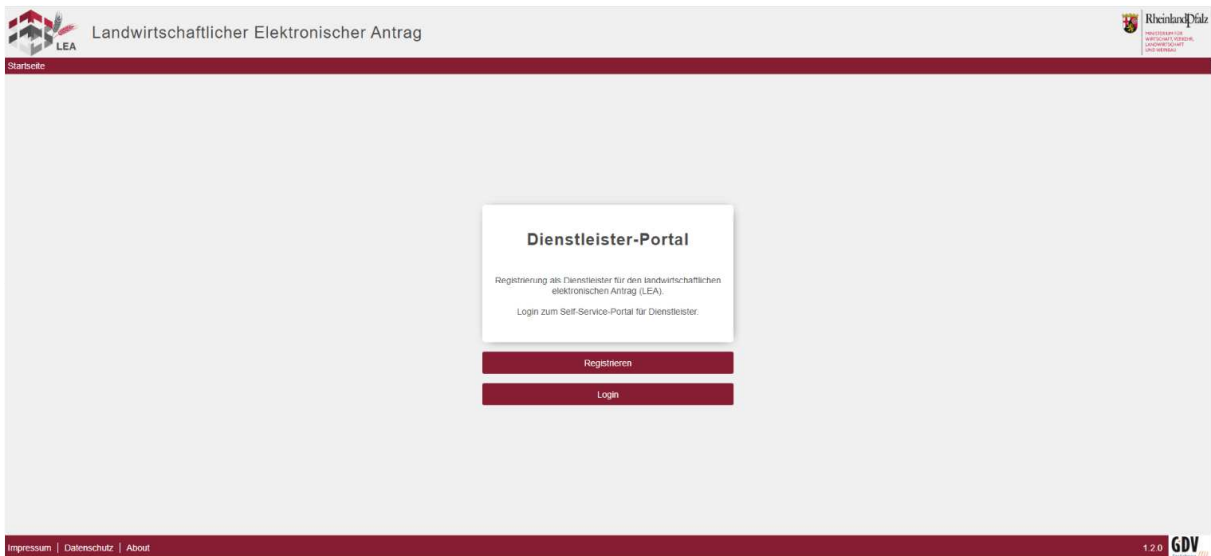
LEA

Landwirtschaftlicher Elektronischer Antrag

RheinlandPfalz
MINISTERIUM FÜR WIRTSCHAFT, VERKEHR, LANDWIRTSCHAFT UND WEINBAU

Startseite

Dienstleister-Portal

Registrierung als Dienstleister für den landwirtschaftlichen elektronischen Antrag (LEA).

Login zum Self-Service-Portal für Dienstleister.

Registrieren

Login

Impressum | Datenschutz | About

1.2.0 GDV